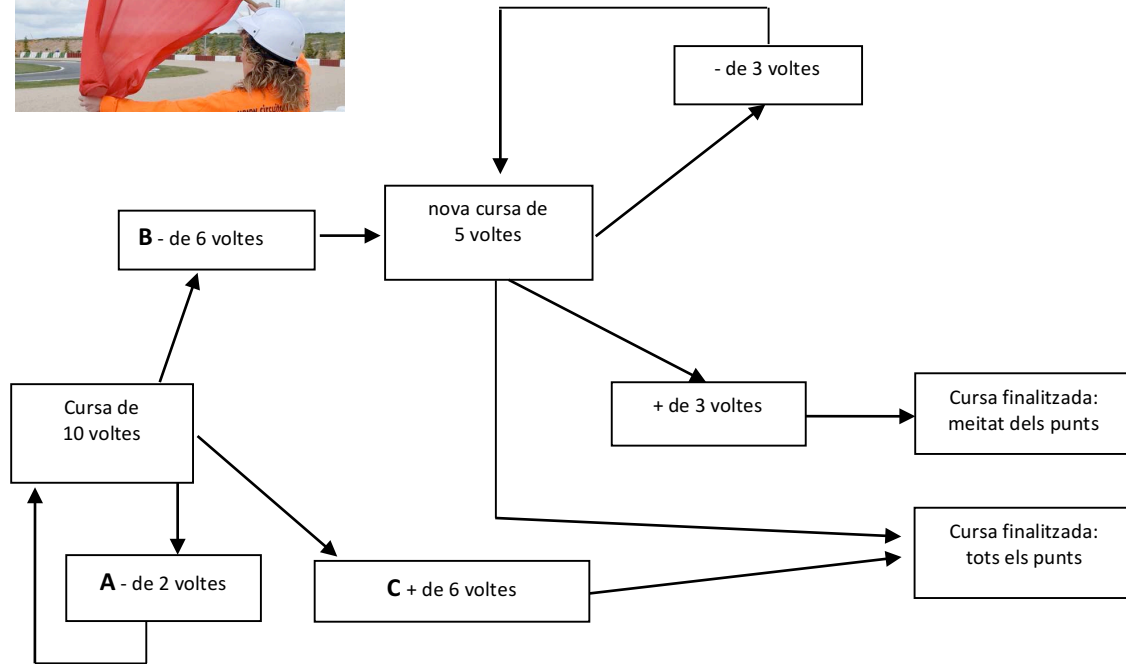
www.circuito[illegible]

- de 3 voltes

**B** - de 6 voltes

nova cursa de 5 voltes

+ de 3 voltes

Cursa finalitzada: meitat dels punts

Cursa de 10 voltes

Cursa finalitzada: tots els punts

**A** - de 2 voltes

**C** + de 6 voltes